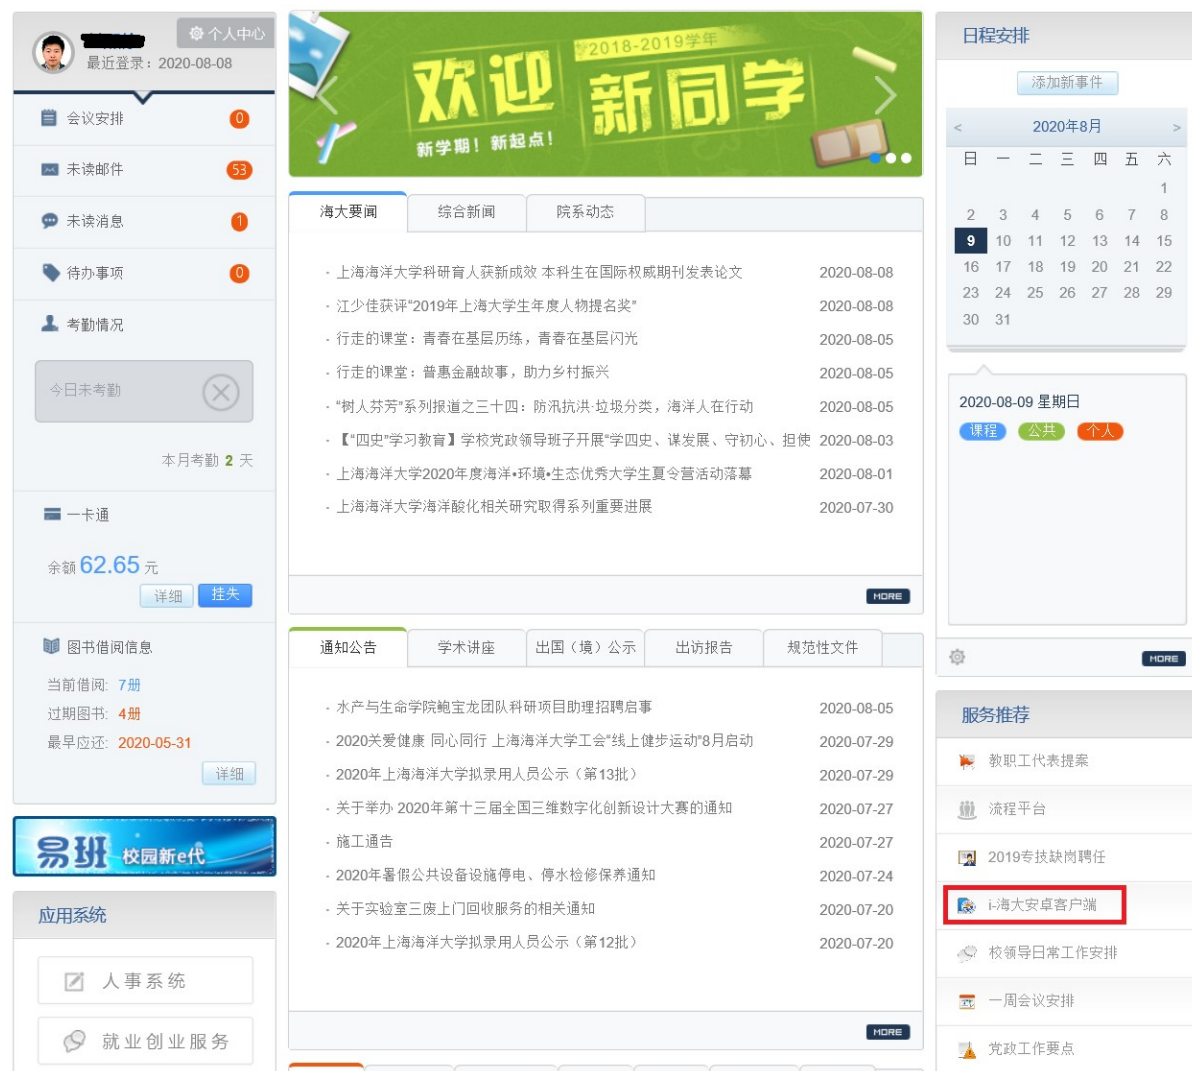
个人中心
最近登录：2020-08-08

会议安排 0
未读邮件 53
未读消息 1
待办事项 0
考勤情况

今日未考勤

本月考勤 2 天

一卡通

余额 62.65 元
详细 挂失

图书借阅信息

当前借阅：7册
过期图书：4册
最早应还：2020-05-31
详细

易班 校园新e代

应用系统

人事系统

就业创业服务

2018-2019学年
欢迎 新同学
新学期！新起点！

| 海大要闻 | 综合新闻 | 院系动态 |
|---|---|---|

| | |
|---|---|
| · 上海海洋大学科研育人获新成效 本科生在国际权威期刊发表论文 | 2020-08-08 |
| · 江少佳获评"2019年上海大学生年度人物提名奖" | 2020-08-08 |
| · 行走的课堂：青春在基层历练，青春在基层闪光 | 2020-08-05 |
| · 行走的课堂：普惠金融故事，助力乡村振兴 | 2020-08-05 |
| · "树人芬芳"系列报道之三十四：防汛抗洪·垃圾分类，海洋人在行动 | 2020-08-05 |
| · 【"四史"学习教育】学校党政领导班子开展"学四史、谋发展、守初心、担使 | 2020-08-03 |
| · 上海海洋大学2020年度海洋•环境•生态优秀大学生夏令营活动落幕 | 2020-08-01 |
| · 上海海洋大学海洋酸化相关研究取得系列重要进展 | 2020-07-30 |

MORE

| 通知公告 | 学术讲座 | 出国（境）公示 | 出访报告 | 规范性文件 |
|---|---|---|---|---|

| | |
|---|---|
| · 水产与生命学院鲍宝龙团队科研项目助理招聘启事 | 2020-08-05 |
| · 2020关爱健康 同心同行 上海海洋大学工会"线上健步运动"8月启动 | 2020-07-29 |
| · 2020年上海海洋大学拟录用人员公示（第13批） | 2020-07-29 |
| · 关于举办2020年第十三届全国三维数字化创新设计大赛的通知 | 2020-07-27 |
| · 施工通告 | 2020-07-27 |
| · 2020年暑假公共设备设施停电、停水检修保养通知 | 2020-07-24 |
| · 关于实验室三废上门回收服务的相关通知 | 2020-07-20 |
| · 2020年上海海洋大学拟录用人员公示（第12批） | 2020-07-20 |

MORE

日程安排

添加新事件

< 2020年8月 >

| 日 | 一 | 二 | 三 | 四 | 五 | 六 |
|---|---|---|---|---|---|---|
| | | | | | | 1 |
| 2 | 3 | 4 | 5 | 6 | 7 | 8 |
| 9 | 10 | 11 | 12 | 13 | 14 | 15 |
| 16 | 17 | 18 | 19 | 20 | 21 | 22 |
| 23 | 24 | 25 | 26 | 27 | 28 | 29 |
| 30 | 31 | | | | | |

2020-08-09 星期日
课程 公共 个人

MORE

服务推荐

教职工代表提案
流程平台
2019专技缺岗聘任
i-海大安卓客户端
校领导日常工作安排
一周会议安排
党政工作要点